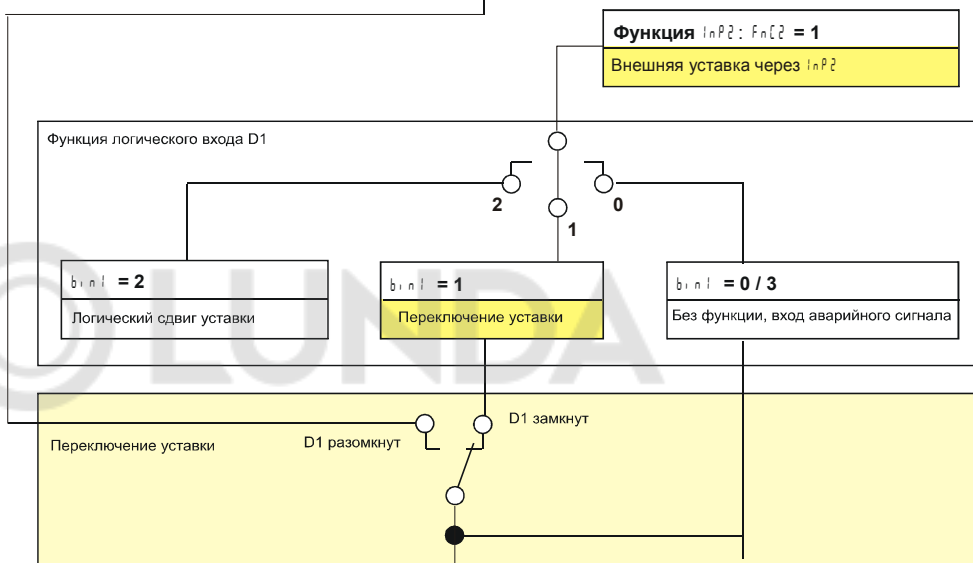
Функция InP2 : FnC2 = 1

Внешняя уставка через InP2

Функция логического входа D1

2

1

0

binI = 2

Логический сдвиг уставки

binI = 1

Переключение уставки

binI = 0 / 3

Без функции, вход аварийного сигнала

Переключение уставки

D1 разомкнут

D1 замкнут

LUNDA